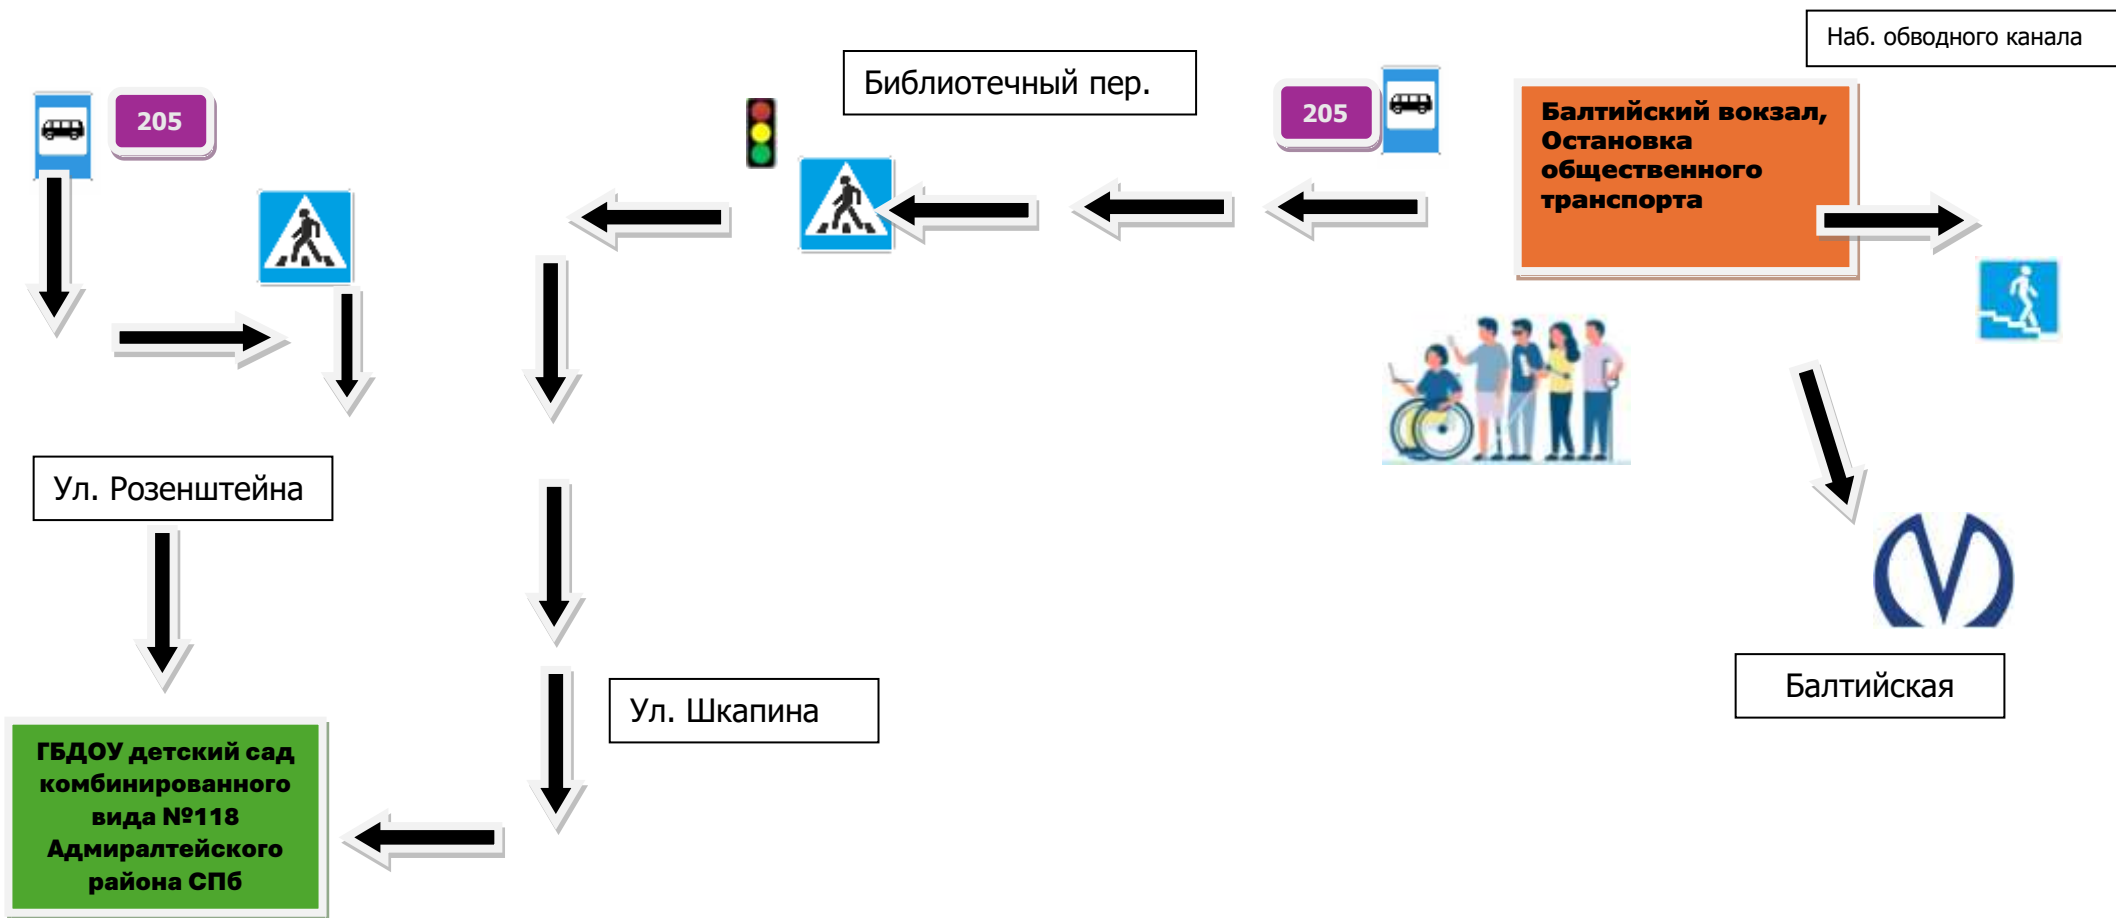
Наб. обводного канала

Библиотечный пер.

205

205

Балтийский вокзал, Остановка общественного транспорта

Ул. Розенштейна

Ул. Шкапина

Балтийская

ГБДОУ детский сад комбинированного вида №118 Адмиралтейского района СПб